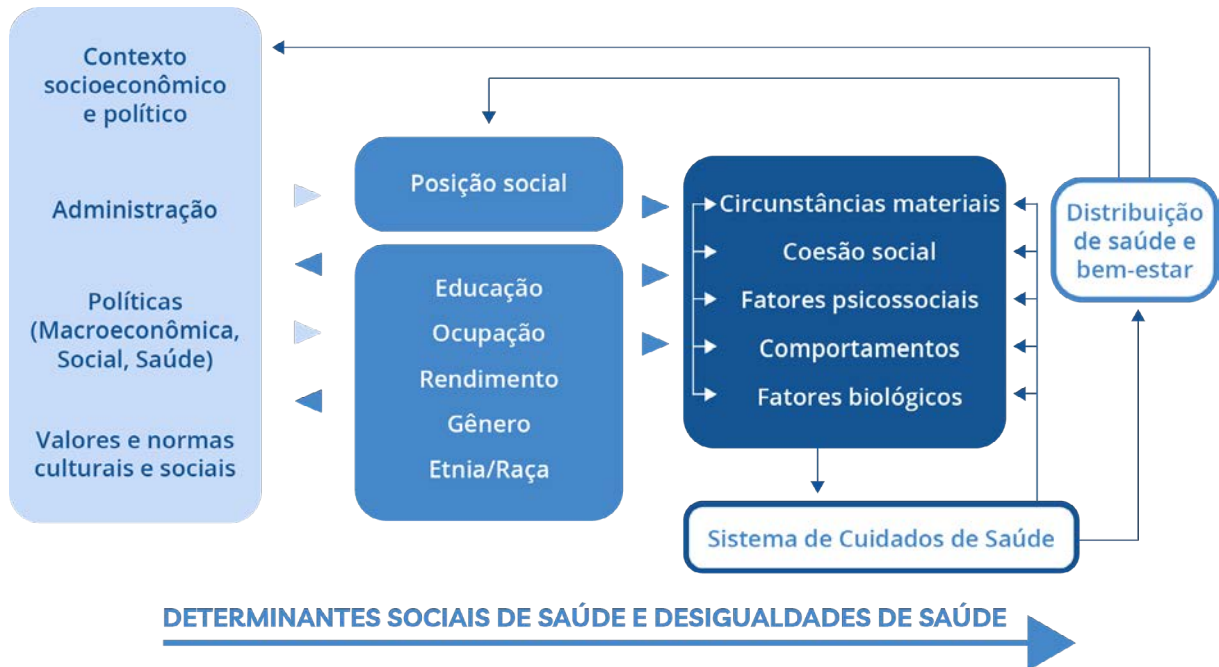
Contexto socioeconômico e político

Administração

Políticas (Macroeconômica, Social, Saúde)

Valores e normas culturais e sociais

Posição social

Educação
Ocupação
Rendimento
Gênero
Etnia/Raça

Circunstâncias materiais
Coesão social
Fatores psicossociais
Comportamentos
Fatores biológicos

Distribuição de saúde e bem-estar

Sistema de Cuidados de Saúde

DETERMINANTES SOCIAIS DE SAÚDE E DESIGUALDADES DE SAÚDE